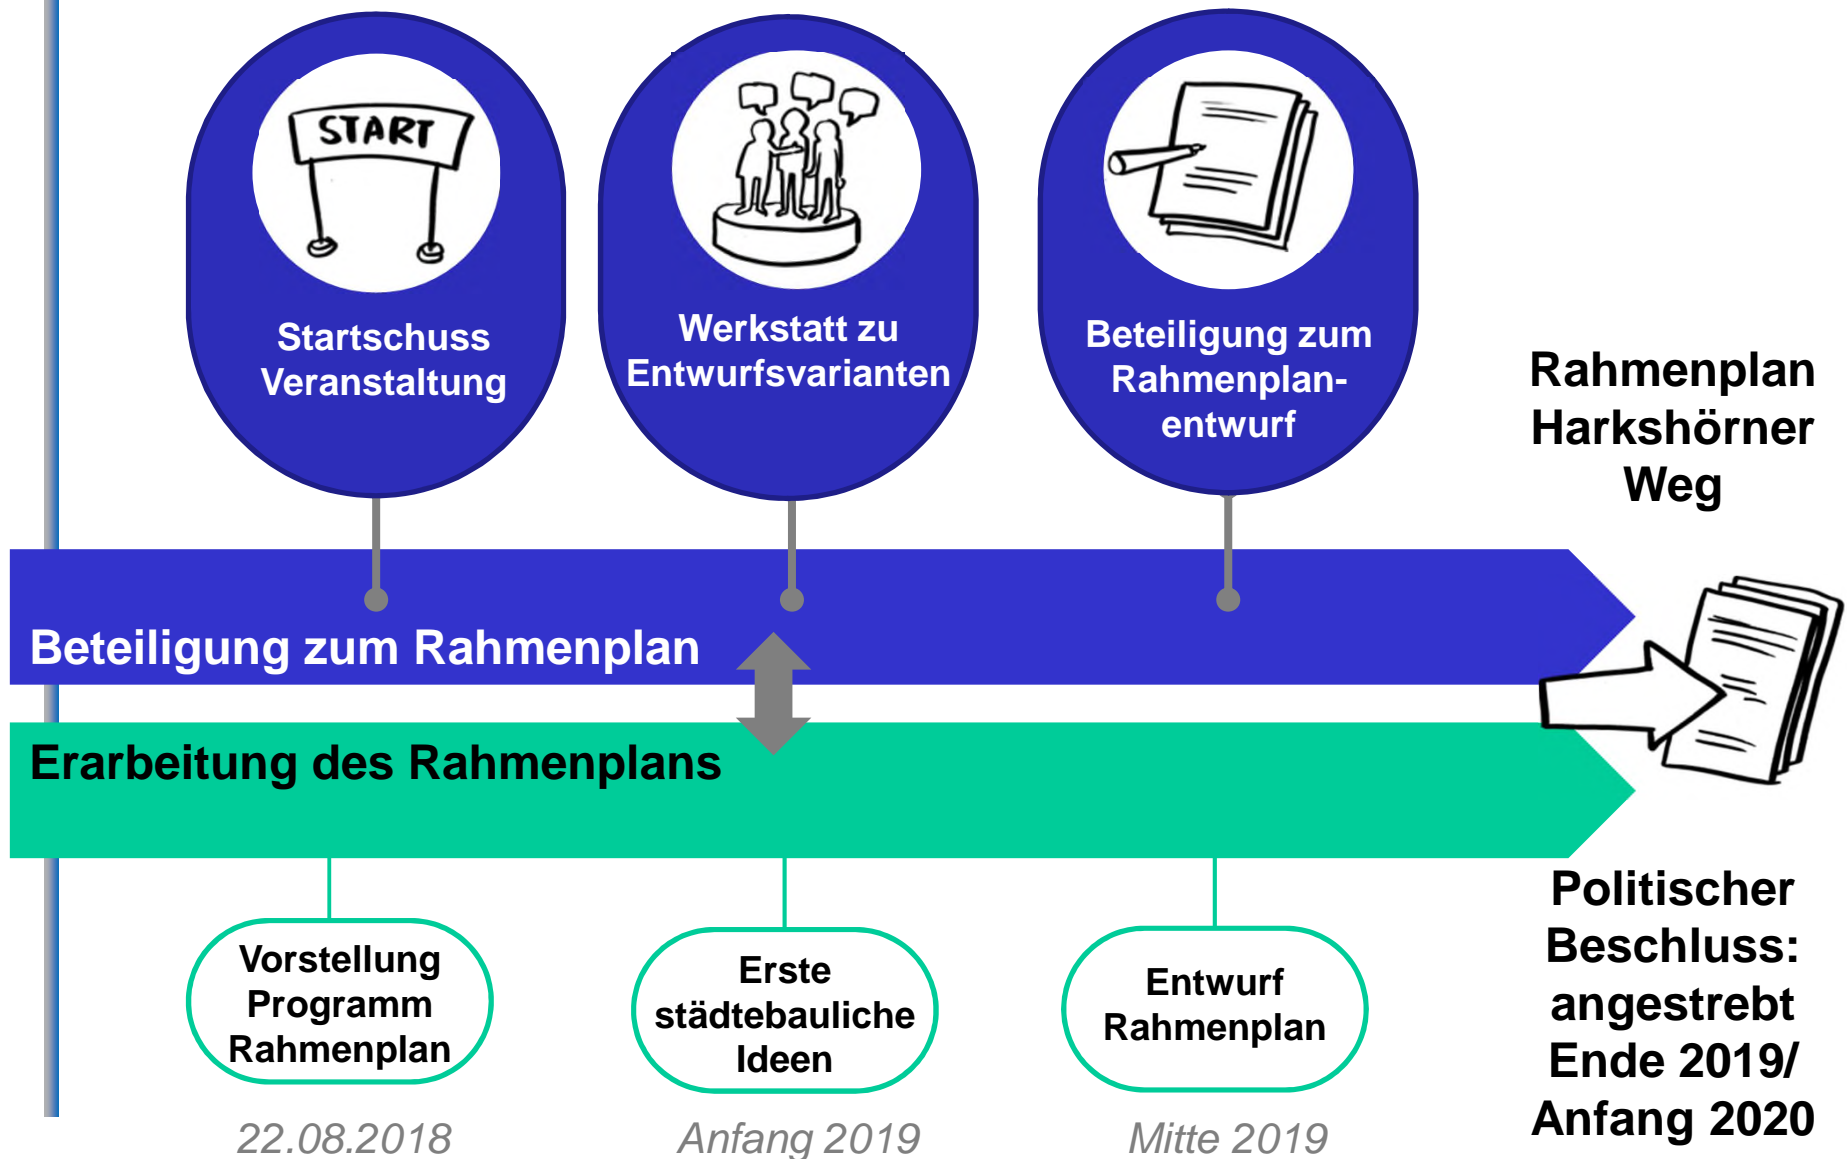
START

Startschuss Veranstaltung

Werkstatt zu Entwurfsvarianten

Beteiligung zum Rahmenplanentwurf

Rahmenplan Harkshörner Weg

Beteiligung zum Rahmenplan

Erarbeitung des Rahmenplans

Vorstellung Programm Rahmenplan

Erste städtebauliche Ideen

Entwurf Rahmenplan

Politischer Beschluss: angestrebt Ende 2019/ Anfang 2020

22.08.2018

Anfang 2019

Mitte 2019